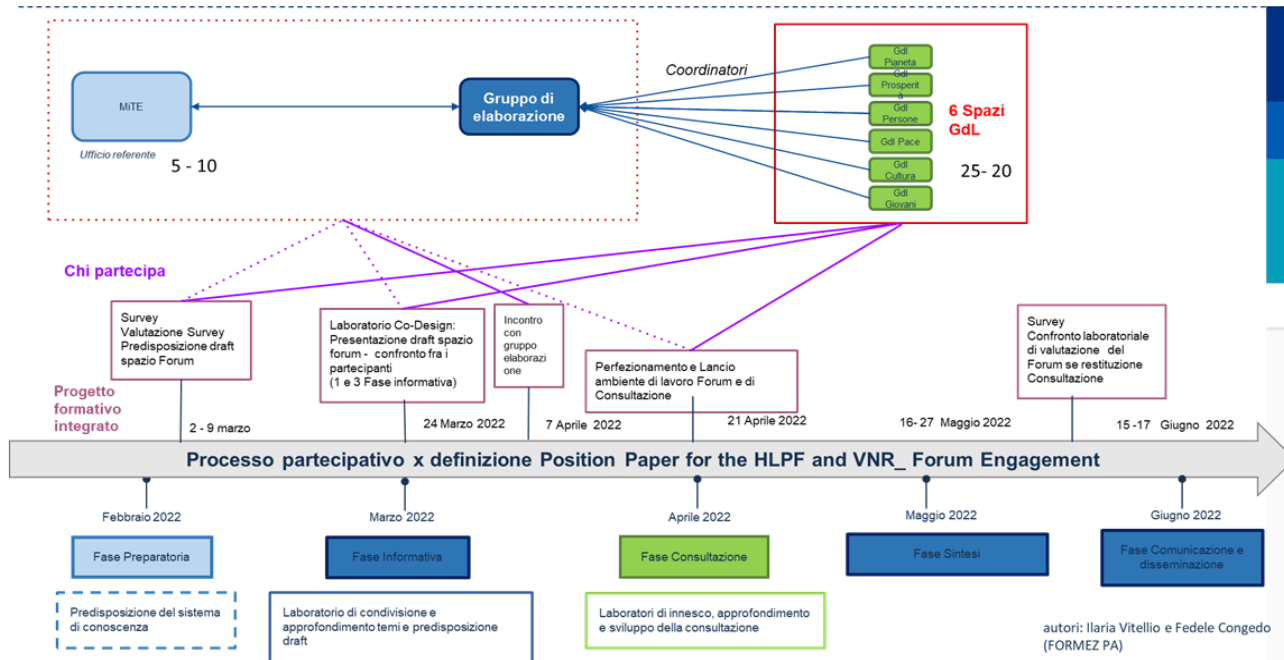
MiTE

Ufficio referente

5 - 10

Gruppo di elaborazione

Coordinatori

Gdl Pianeta

Gdl Prosperit à

Gdl Persone

Gdl Pace

Gdl Cultura

Gdl Giovani

6 Spazi GdL

25- 20

Chi partecipa

Survey
Valutazione Survey
Predisposizione draft spazio Forum

Laboratorio Co-Design: Presentazione draft spazio forum - confronto fra i partecipanti
(1 e 3 Fase informativa)

Incontro con gruppo elaborazione

Perfezionamento e Lancio ambiente di lavoro Forum e di Consultazione

Survey
Confronto laboratoriale di valutazione del Forum se restituzione Consultazione

Progetto formativo integrato

2 - 9 marzo

24 Marzo 2022

7 Aprile 2022

21 Aprile 2022

16- 27 Maggio 2022

15 -17 Giugno 2022

Processo partecipativo x definizione Position Paper for the HLPF and VNR_ Forum Engagement

Febbraio 2022

Marzo 2022

Aprile 2022

Maggio 2022

Giugno 2022

Fase Preparatoria

Fase Informativa

Fase Consultazione

Fase Sintesi

Fase Comunicazione e disseminazione

Predisposizione del sistema di conoscenza

Laboratorio di condivisione e approfondimento temi e predisposizione draft

Laboratori di innesco, approfondimento e sviluppo della consultazione

autori: Ilaria Vitellio e Fedele Congedo (FORMEZ PA)